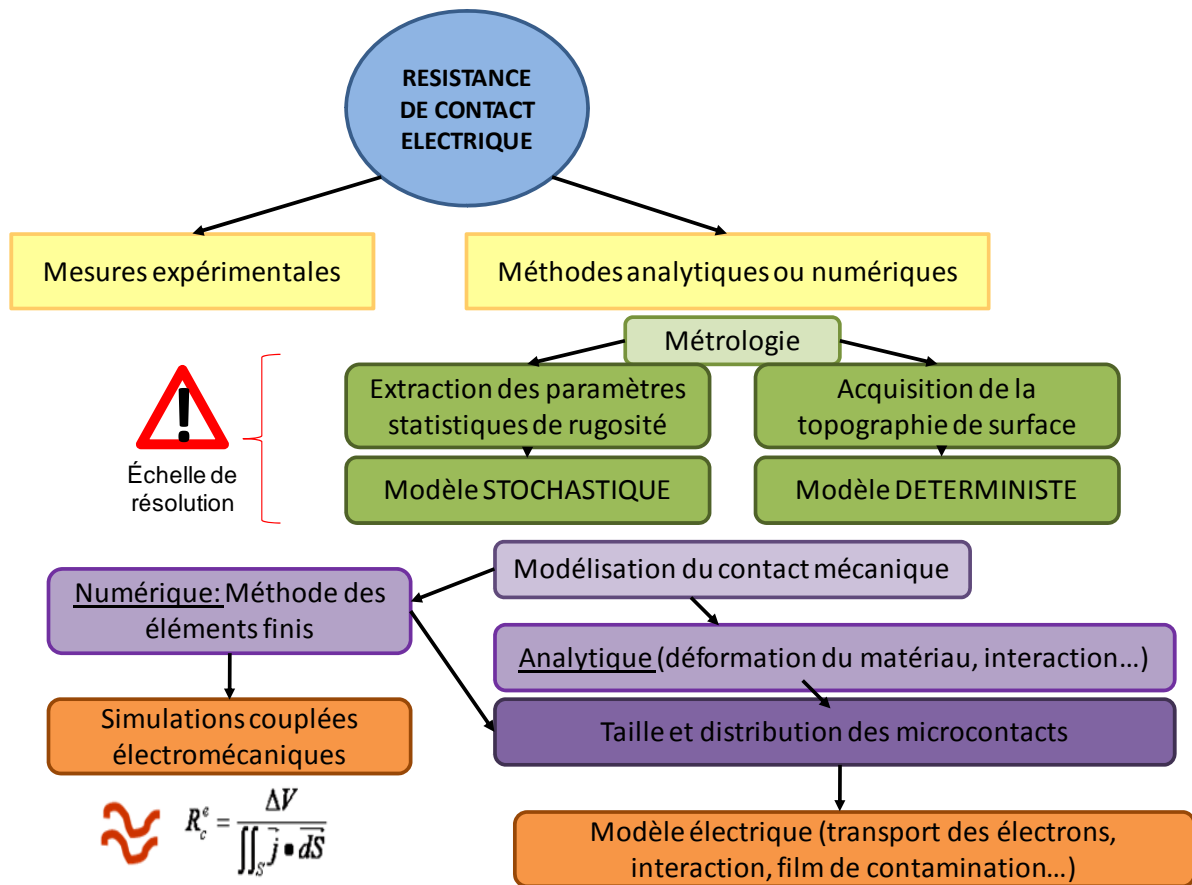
RESISTANCE DE CONTACT ELECTRIQUE

Mesures expérimentales

Méthodes analytiques ou numériques

Métrologie

Extraction des paramètres statistiques de rugosité

Acquisition de la topographie de surface

Échelle de résolution

Modèle STOCHASTIQUE

Modèle DETERMINISTE

Modélisation du contact mécanique

Numérique: Méthode des éléments finis

Analytique (déformation du matériau, interaction…)

Simulations couplées électromécaniques

Taille et distribution des microcontacts

$R_c^e = \frac{\Delta V}{\iint_S \vec{j} \bullet \vec{dS}}$

Modèle électrique (transport des électrons, interaction, film de contamination…)